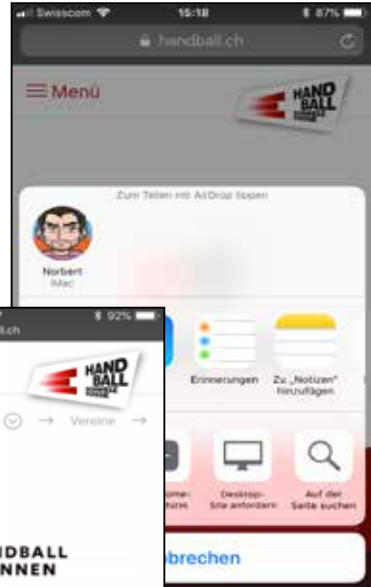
Swisscom 15:18 87%
handball.ch
Menü
HAND BALL
Zum Teilen mit AirDrop tippen
Norbert
iMac
Erinnerungen
Zu „Notizen" hinzufügen
ome-
hirm
Desktop-Site anfordern
Auf der Seite suchen
brechen

ch
92%
HAND BALL
Vereine
NDBALL
NNEN